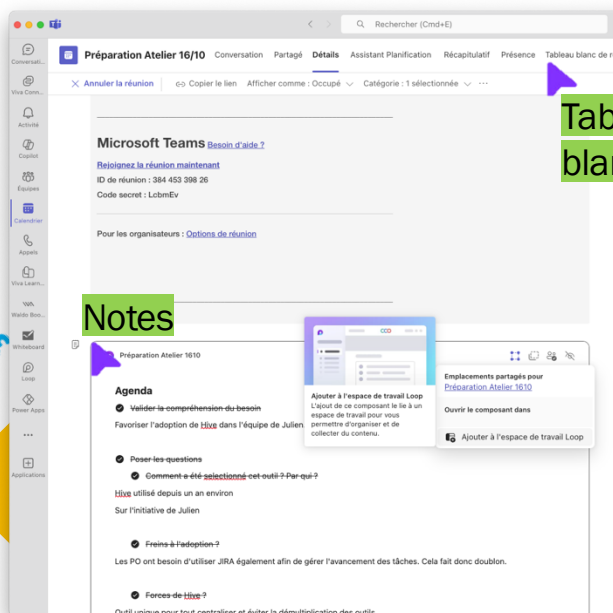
Rechercher (Cmd+E)

Conversati...
Viva Conn...
Activité
Copilot
Équipes
Calendrier
Appels
Viva Learn...
Waldo Boo...
Whiteboard
Loop
Power Apps
...
Applications

Préparation Atelier 16/10 Conversation Partagé Détails Assistant Planification Récapitulatif Présence Tableau blanc de r

Annuler la réunion Copier le lien Afficher comme : Occupé Catégorie : 1 sélectionnée ...

Tab
blar

Microsoft Teams Besoin d'aide ?

Rejoignez la réunion maintenant
ID de réunion : 384 453 398 26
Code secret : LcbmEv

Pour les organisateurs : Options de réunion

Notes

Préparation Atelier 1610

Ajouter à l'espace de travail Loop
L'ajout de ce composant le lie à un espace de travail pour vous permettre d'organiser et de collecter du contenu.

Emplacements partagés pour
Préparation Atelier 1610
Ouvrir le composant dans
Ajouter à l'espace de travail Loop

Agenda

~~Valider la compréhension du besoin~~
Favoriser l'adoption de Hive dans l'équipe de Julien

~~Poser les questions~~
~~Comment a été sélectionné cet outil ? Par qui ?~~
Hive utilisé depuis un an environ
Sur l'initiative de Julien

~~Freins à l'adoption ?~~
Les PO ont besoin d'utiliser JIRA également afin de gérer l'avancement des tâches. Cela fait donc doublon.

~~Forces de Hive ?~~
Outil unique pour tout centraliser et éviter la démultiplication des outils